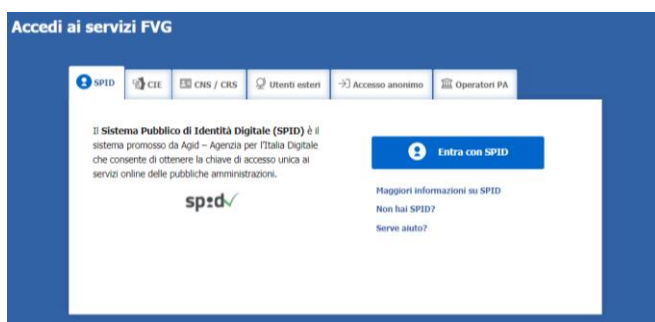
Accedi ai servizi FVG

SPID | CIE | CNS / CRS | Utenti esteri | Accesso anonimo | Operatori PA

Il **Sistema Pubblico di Identità Digitale (SPID)** è il sistema promosso da Agid – Agenzia per l'Italia Digitale che consente di ottenere la chiave di accesso unica ai servizi online delle pubbliche amministrazioni.

spid

Entra con SPID

Maggiori informazioni su SPID

Non hai SPID?

Serve aiuto?